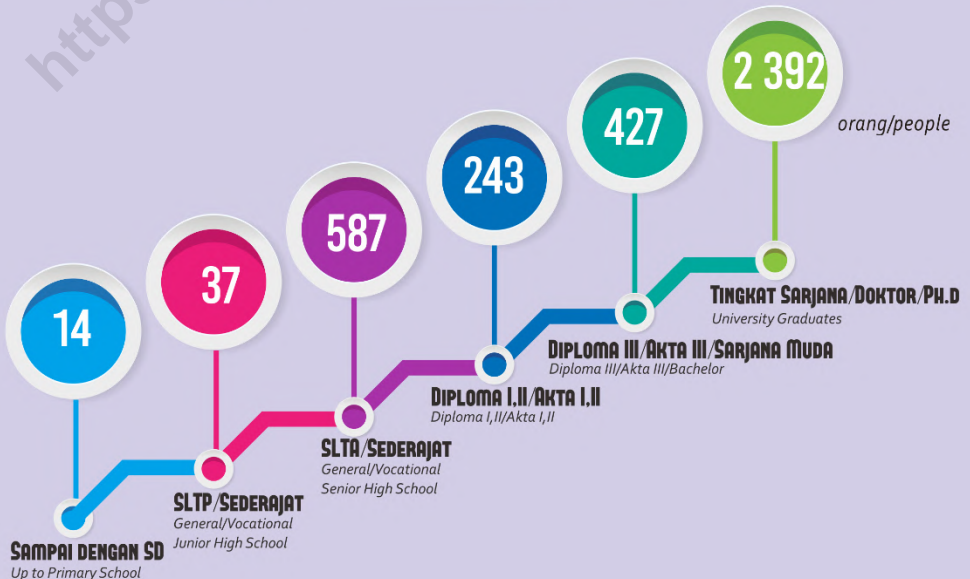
http

2 392

orang/people

427

243

587

37

14

Tingkat Sarjana/Doktor/Ph.d
University Graduates

Diploma III/Akta III/Sarjana Muda
Diploma III/Akta III/Bachelor

Diploma I,II/Akta I,II
Diploma I,II/Akta I,II

SLTA/Sederajat
General/Vocational Senior High School

SLTP/Sederajat
General/Vocational Junior High School

Sampai dengan SD
Up to Primary School